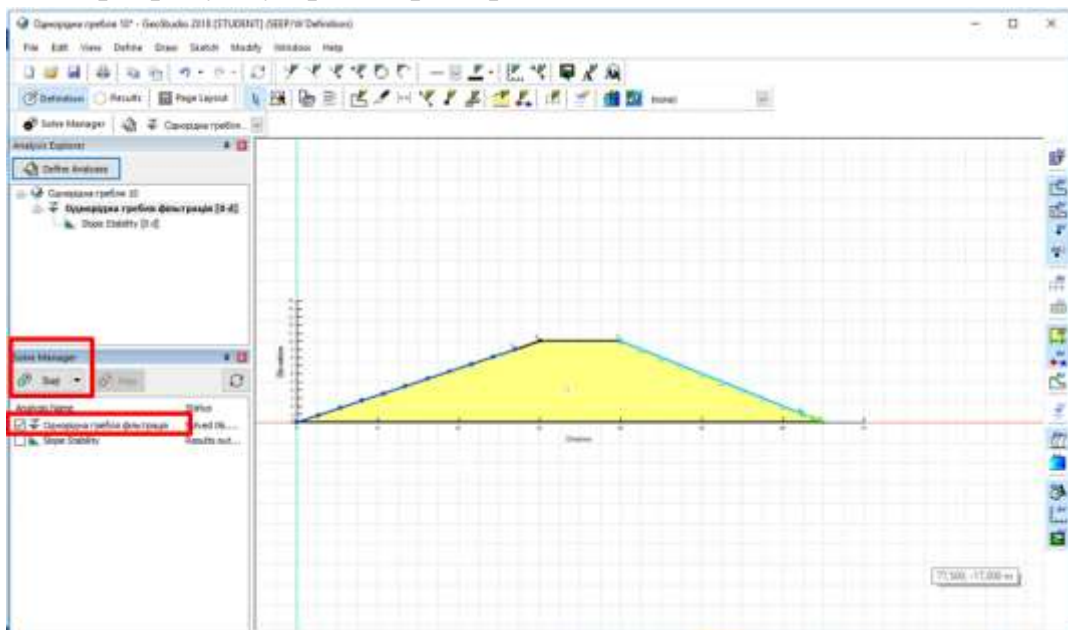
Однорідна гребля 10° - GeoStudio 2018 [STUDENT] (SEEP/W Definition)

File Edit View Define Draw Sketch Modify Window Help

Definition Results Page Layout

Solve Manager Однорідна гребля...

Analysis Explorer

Define Analyses

Однорідна гребля 10
Однорідна гребля фільтрація [0-d]
Slope Stability [0-d]

Solve Manager

Start Stop

Analysis Name Status
Однорідна гребля фільтрація Solved Ok...
Slope Stability Results out...

Elevation

Distance

77,500 ; 17,000 m